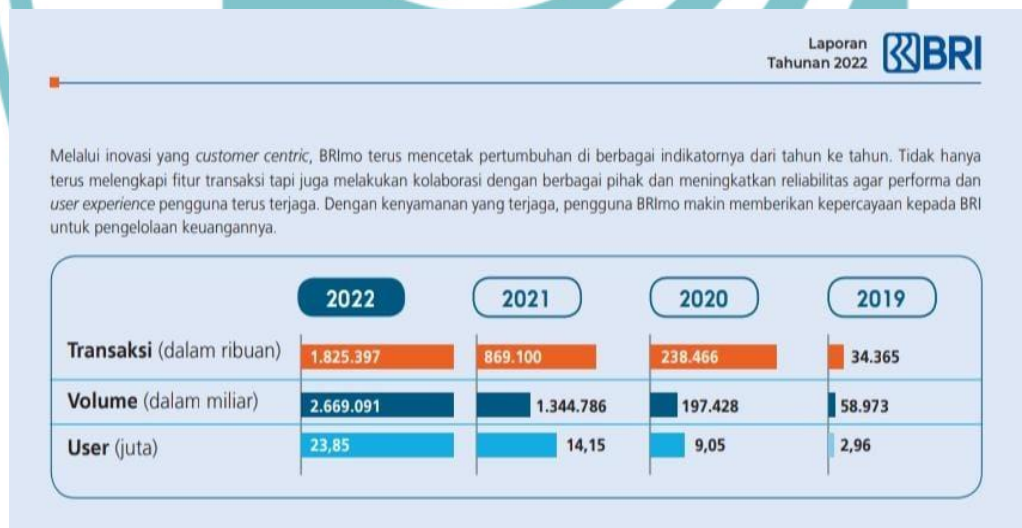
Laporan Tahunan 2022 BRI

Melalui inovasi yang *customer centric*, BRImo terus mencetak pertumbuhan di berbagai indikatornya dari tahun ke tahun. Tidak hanya terus melengkapi fitur transaksi tapi juga melakukan kolaborasi dengan berbagai pihak dan meningkatkan reliabilitas agar performa dan *user experience* pengguna terus terjaga. Dengan kenyamanan yang terjaga, pengguna BRImo makin memberikan kepercayaan kepada BRI untuk pengelolaan keuangannya.

| | 2022 | 2021 | 2020 | 2019 |
|---|---|---|---|---|
| Transaksi (dalam ribuan) | 1.825.397 | 869.100 | 238.466 | 34.365 |
| Volume (dalam miliar) | 2.669.091 | 1.344.786 | 197.428 | 58.973 |
| User (juta) | 23,85 | 14,15 | 9,05 | 2,96 |